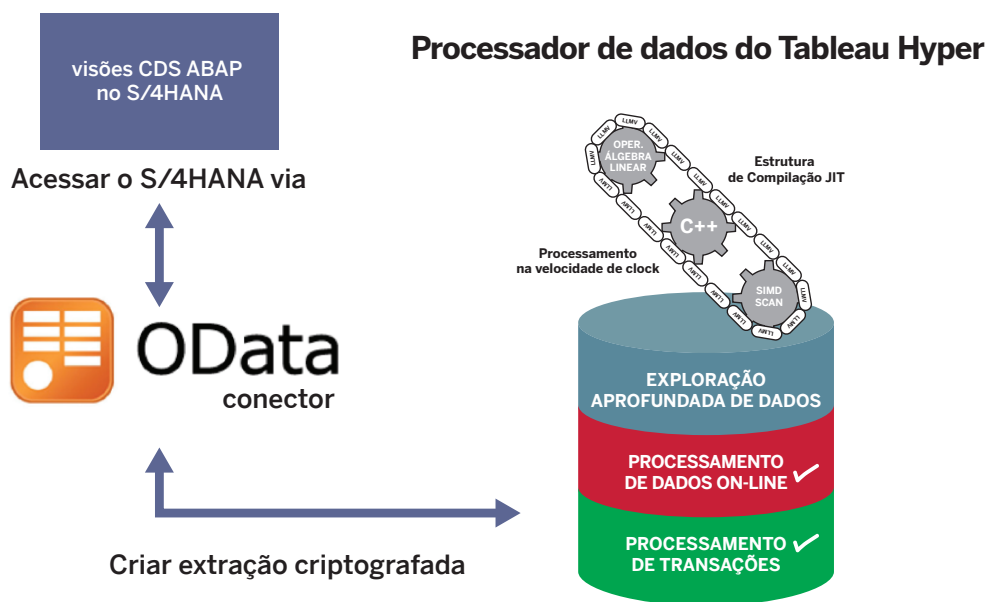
visões CDS ABAP no S/4HANA

Acessar o S/4HANA via

OData

conector

Criar extração criptografada

Processador de dados do Tableau Hyper

OPER. ÁLGEBRA LINEAR

C++

SIMD SCAN

LLVM

Estrutura de Compilação JIT

Processamento na velocidade de clock

EXPLORAÇÃO APROFUNDADA DE DADOS

PROCESSAMENTO DE DADOS ON-LINE

PROCESSAMENTO DE TRANSAÇÕES